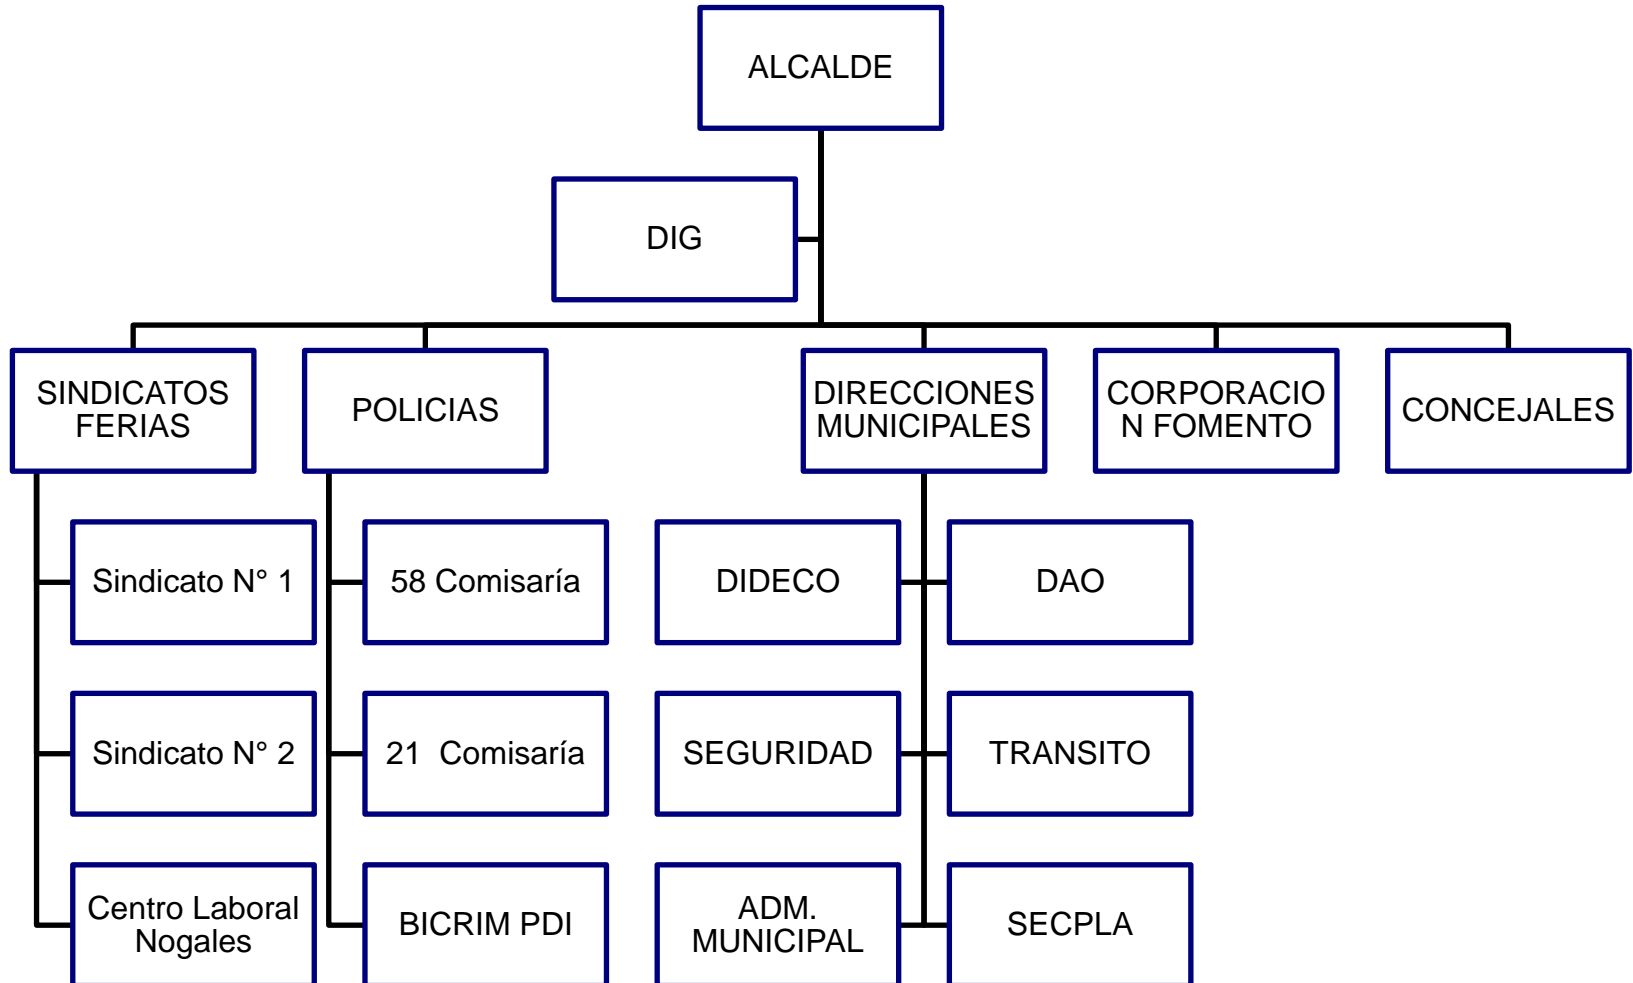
ALCALDE

DIG

SINDICATOS FERIAS

POLICIAS

DIRECCIONES MUNICIPALES

CORPORACIO N FOMENTO

CONCEJALES

Sindicato N° 1

Sindicato N° 2

Centro Laboral Nogales

58 Comisaría

21 Comisaría

BICRIM PDI

DIDECO

SEGURIDAD

ADM. MUNICIPAL

DAO

TRANSITO

SECPLA